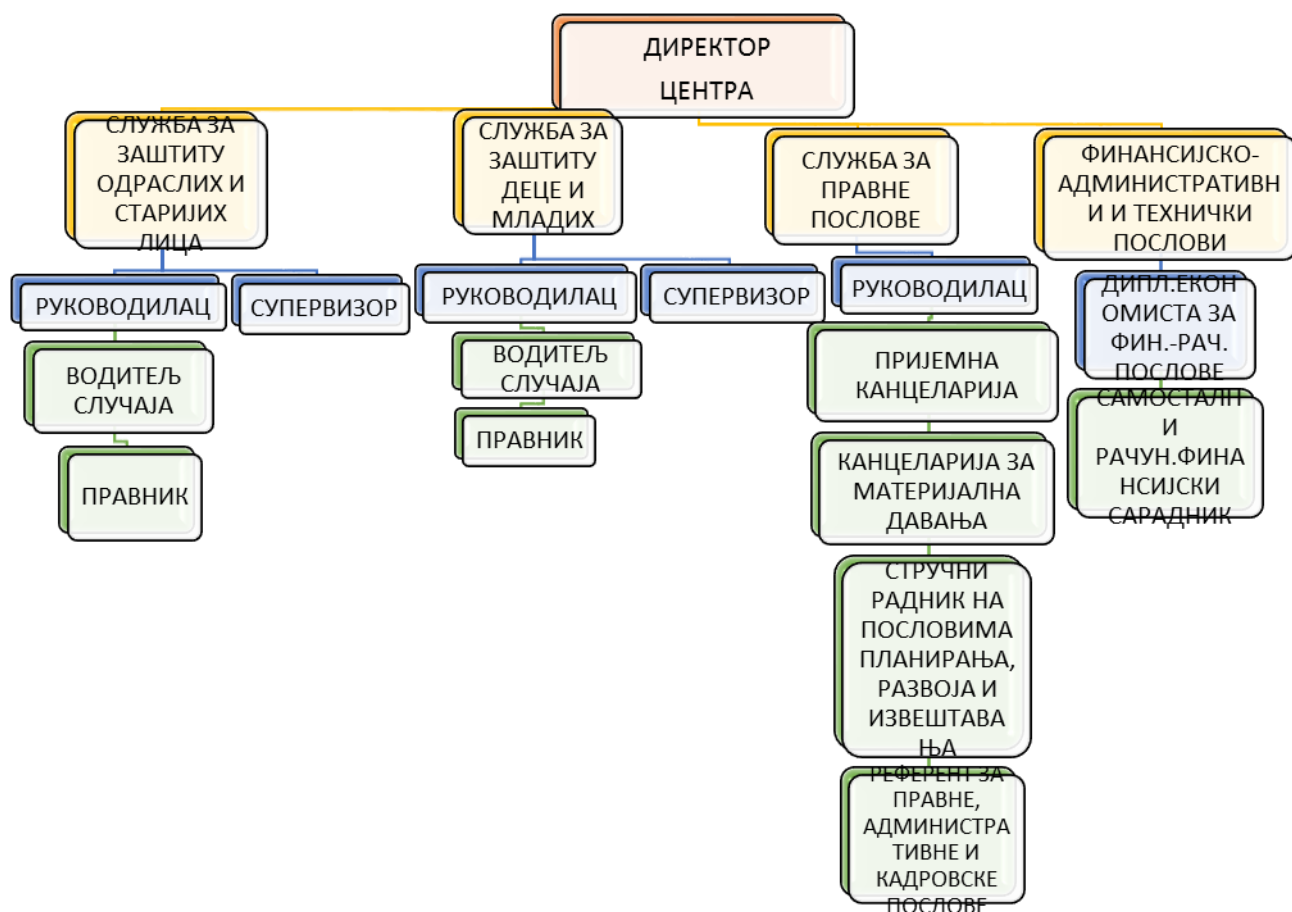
ДИРЕКТОР ЦЕНТРА

СЛУЖБА ЗА ЗАШТИТУ ОДРАСЛИХ И СТАРИЈИХ ЛИЦА

РУКОВОДИЛАЦ

СУПЕРВИЗОР

ВОДИТЕЉ СЛУЧАЈА

ПРАВНИК

СЛУЖБА ЗА ЗАШТИТУ ДЕЦЕ И МЛАДИХ

РУКОВОДИЛАЦ

СУПЕРВИЗОР

ВОДИТЕЉ СЛУЧАЈА

ПРАВНИК

СЛУЖБА ЗА ПРАВНЕ ПОСЛОВЕ

РУКОВОДИЛАЦ

ПРИЈЕМНА КАНЦЕЛАРИЈА

КАНЦЕЛАРИЈА ЗА МАТЕРИЈАЛНА ДАВАЊА

СТРУЧНИ РАДНИК НА ПОСЛОВИМА ПЛАНИРАЊА, РАЗВОЈА И ИЗВЕШТАВАЊА

РЕФЕРЕНТ ЗА ПРАВНЕ, АДМИНИСТРАТИВНЕ И КАДРОВСКЕ ПОСЛОВЕ

ФИНАНСИЈСКО-АДМИНИСТРАТИВНИ И ТЕХНИЧКИ ПОСЛОВИ

ДИПЛ.ЕКОНОМИСТА ЗА ФИН.-РАЧ. ПОСЛОВЕ

САМОСТАЛНИ РАЧУН.ФИНАНСИЈСКИ САРАДНИК